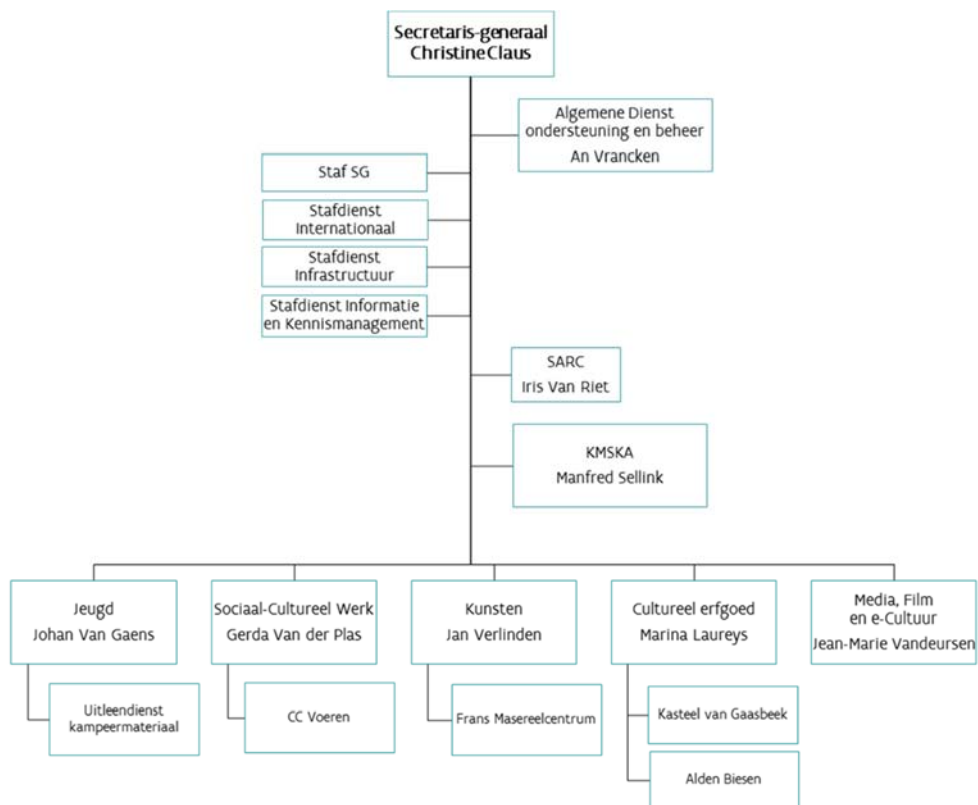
Secretaris-generaal
Christine Claus

Algemene Dienst ondersteuning en beheer
An Vrancken

Staf SG

Stafdienst Internationaal

Stafdienst Infrastructuur

Stafdienst Informatie en Kennismanagement

SARC
Iris Van Riet

KMSKA
Manfred Sellink

Jeugd
Johan Van Gaens

Uitleendienst kampeermateriaal

Sociaal-Cultureel Werk
Gerda Van der Plas

CC Voeren

Kunsten
Jan Verlinden

Frans Masereelcentrum

Cultureel erfgoed
Marina Laureys

Kasteel van Gaasbeek

Alden Biesen

Media, Film en e-Cultuur
Jean-Marie Vandeursen